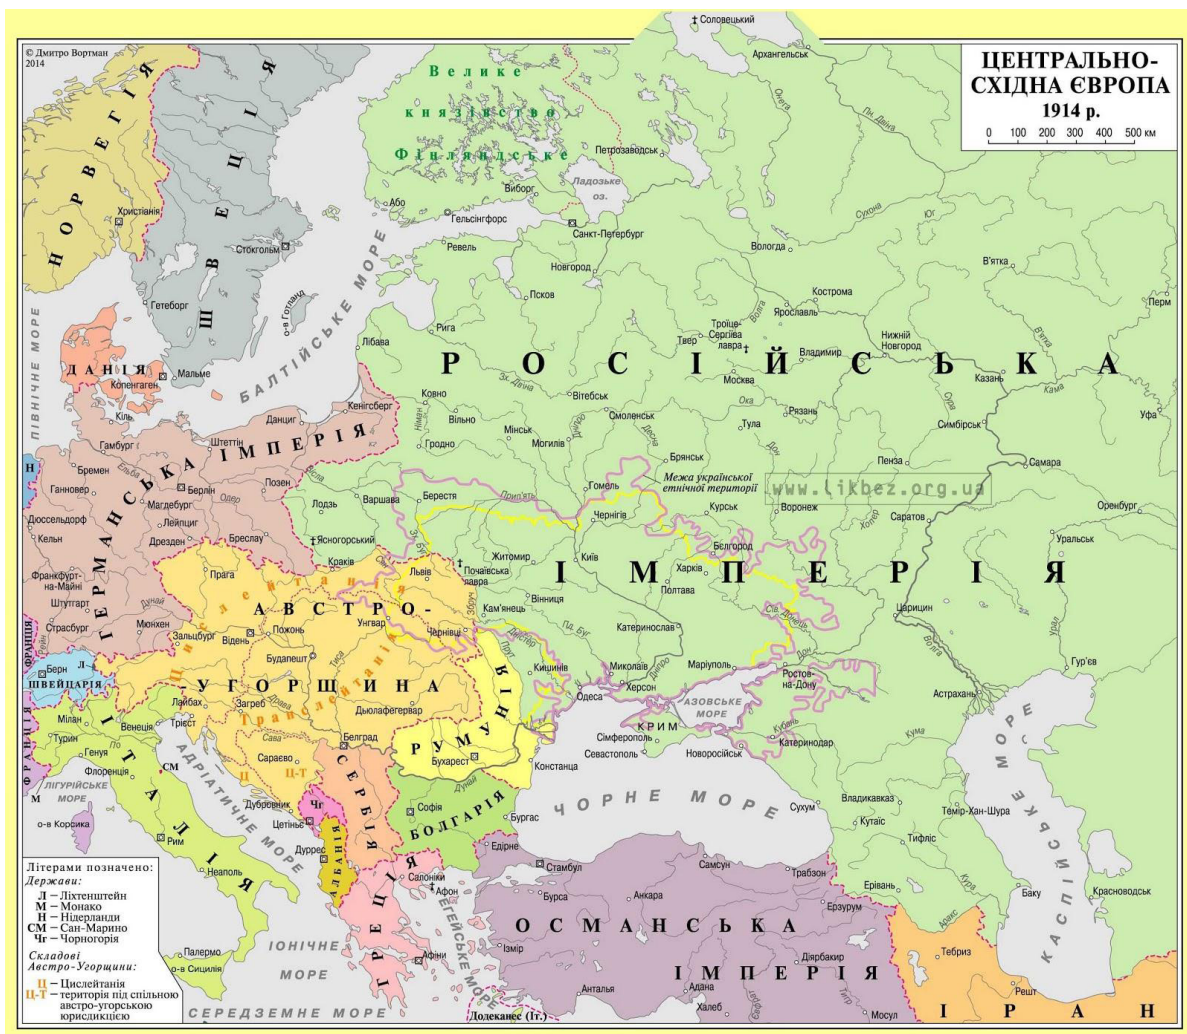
© Дмитро Вортман 2014

ЦЕНТРАЛЬНО-СХІДНА ЄВРОПА
1914 р.
0 100 200 300 400 500 км

Соловецький
Архангельськ
Велике князівство Фінляндське
Петрозаводськ
Ладозьке оз.
Або
Виборг
Гельсінгфорс
Санкт-Петербург
Ревель
Вологда
Новгород
Псков
Кострома
Ярославль
В'ятка
Перм
Рига
Троїце-Сергієва лавра
Тверь
Нижній Новгород
Лібава
Володимир
Москва
Казань
Уфа
Ковно
Вітебськ
Смоленськ
Рязань
Вільно
Мінськ
Могилів
Тула
Симбірськ
Гродно
Брянськ
Пенза
Самара
Гомель
Межа української етнічної території
www.likbez.org.ua
Курськ
Воронеж
Саратов
Оренбург
Берестя
Чернігів
Лодзь
Варшава
Ясногорський
Житомир
Київ
Бєлгород
Харків
Полтава
Уральськ
Почаївська лавра
Вінниця
Кам'янець
Катеринослав
Царицин
Кишинів
Миколаїв
Херсон
Маріуполь
Ростов-на-Дону
Одеса
Гур'єв
Астрахань
АЗОВСЬКЕ МОРЕ
КРИМ
Сімферополь
Севастополь
Новоросійськ
Катеринодар
ЧОРНЕ МОРЕ
Сухум
Владикавказ
Темір-Хан-Шура
Кутаїс
Тифліс
Баку
Красноводськ
Ерівань
КАСПІЙСЬКЕ МОРЕ
Трабзон
Самсун
Ерзурум
Стамбул
Анкара
Бурса
Ізмір
Дійарбакир
Адана
Халеб
Анталья
Мосул
Тебриз
Решт
ОСМАНСЬКА ІМПЕРІЯ
ІРАН
РОСІЙСЬКА ІМПЕРІЯ
НОРВЕГІЯ
ШВЕЦІЯ
Християнія
Стокгольм
Гетеборг
о-в Готланд
БАЛТІЙСЬКЕ МОРЕ
ПІВНІЧНЕ МОРЕ
ДАНІЯ
Копенгаген
Мальме
Кіль
Данциг
Кенігсберг
Гамбург
Штеттін
Бремен
Ганновер
Берлін
Позен
Магдебург
Дюссельдорф
Лейпциг
Кельн
Дрезден
Бреслау
Н
ГЕРМАНСЬКА ІМПЕРІЯ
Франкфурт-на-Майні
Штутгарт
Страсбург
Мюнхен
Прага
Краків
Львів
Відень
Зальцбург
Пожонь
Ужгород
Чернівці
Будапешт
Цислейтанія
Транслейтанія
АВСТРО-УГОРЩИНА
Лайбах
Загреб
Дьюлафегервар
Трієст
Берн
Л
ШВЕЙЦАРІЯ
ФРАНЦІЯ
Мілан
Венеція
Турин
Генуя
Флоренція
СМ
ЛІГУРІЙСЬКЕ МОРЕ
М
о-в Корсика
Белград
Сараєво
Ц
Ц-Т
СЕРБІЯ
РУМУНІЯ
Бухарест
Констанца
Дубровник
Чг
Цетіньє
Дуррес
АЛБАНІЯ
Софія
БОЛГАРІЯ
Бургас
Едірне
АДРІАТИЧНЕ МОРЕ
ІТАЛІЯ
Рим
Неаполь
Палермо
о-в Сицилія
ІОНІЧНЕ МОРЕ
СЕРЕДЗЕМНЕ МОРЕ
ГРЕЦІЯ
Салоніки
Афон
Афіни
ЕГЕЙСЬКЕ МОРЕ
Додеканес (Іт.)

Літерами позначено:
Держави:
Л – Ліхтенштейн
М – Монако
Н – Нідерланди
СМ – Сан-Марино
Чг – Чорногорія
Складові Австро-Угорщини:
Ц – Цислейтанія
Ц-Т – територія під спільною австро-угорською юрисдикцією